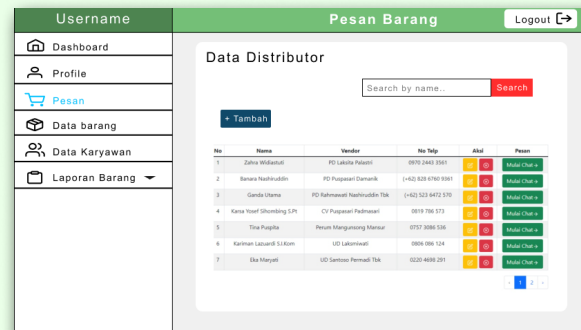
Username

Pesan Barang

Logout

Dashboard

Profile

Pesan

Data barang

Data Karyawan

Laporan Barang

Data Distributor

Search by name..

Search

+ Tambah

| No | Nama | Vendor | No Telp | Aksi | Pesan |
|---|---|---|---|---|---|
| 1 | Zahra Widiastuti | PD Laksita Palastri | 0970 2443 3561 | | Mulai Chat |
| 2 | Banara Nashiruddin | PD Puspasari Damanik | (+62) 828 6760 9361 | | Mulai Chat |
| 3 | Ganda Utama | PD Rahmawati Nashiruddin Tbk | (+62) 523 6472 570 | | Mulai Chat |
| 4 | Kasa Yosef Sihombing S.Pt | CV Puspasari Padmasari | 0819 786 573 | | Mulai Chat |
| 5 | Tina Puspita | Perum Mangunsong Mansur | 0757 3086 536 | | Mulai Chat |
| 6 | Kariman Lazuardi S.I.Kom | UD Lakoniwati | 0806 066 124 | | Mulai Chat |
| 7 | Eka Maryati | UD Santoso Permadi Tbk | 0220 4698 291 | | Mulai Chat |

‹ 1 2 ›